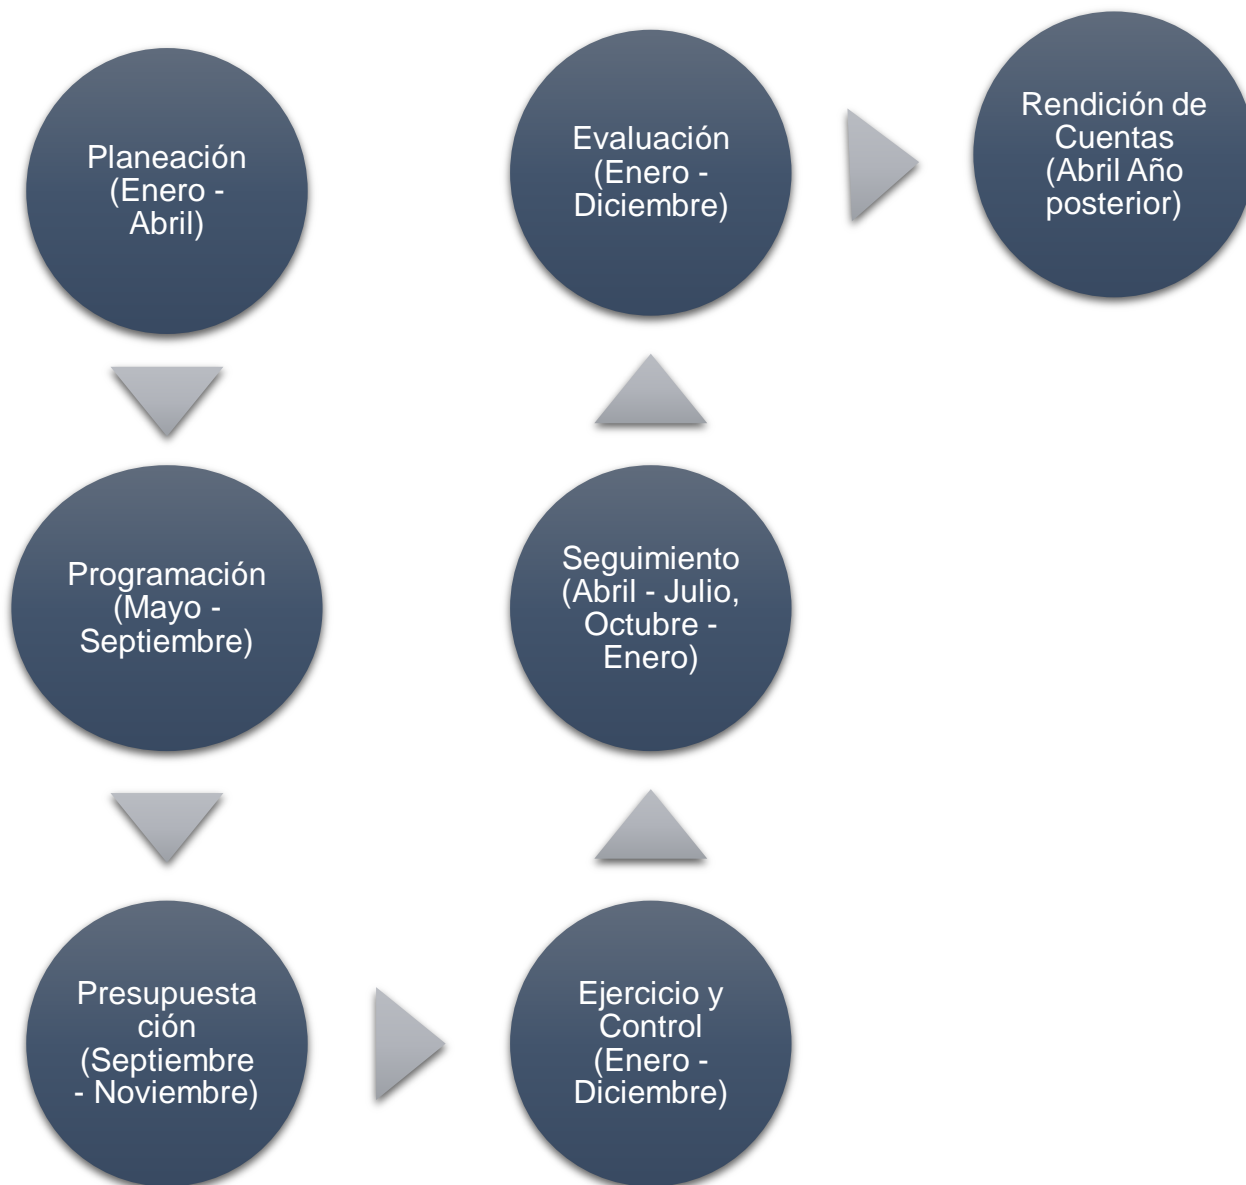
Planeación (Enero - Abril)

Programación (Mayo - Septiembre)

Presupuestación (Septiembre - Noviembre)

Ejercicio y Control (Enero - Diciembre)

Seguimiento (Abril - Julio, Octubre - Enero)

Evaluación (Enero - Diciembre)

Rendición de Cuentas (Abril Año posterior)